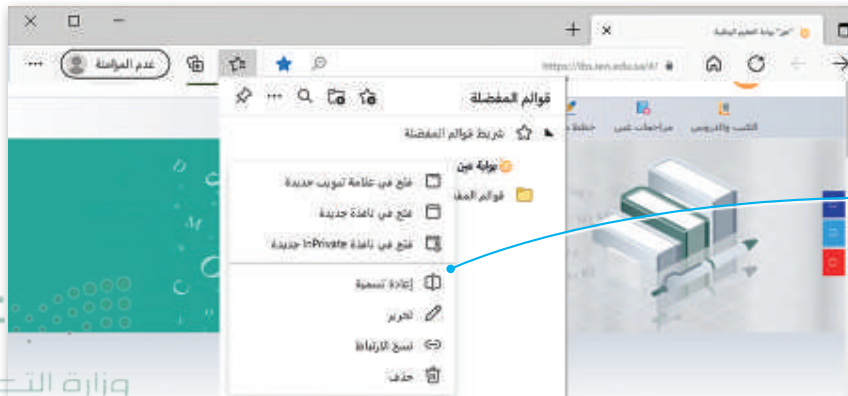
"عين" بوابة التعليم الوطنية
https://ibs.ien.edu.sa/#/
عدم المزامنة
قوائم المفضلة
شريط قوائم المفضلة
بوابة عين
قوائم المف
فتح في علامة تبويب جديدة
فتح في نافذة جديدة
فتح في نافذة InPrivate جديدة
إعادة تسمية
تحرير
نسخ الارتباط
حذف
الكتب والدروس
مراجعات عين
خطط
وزارة التع